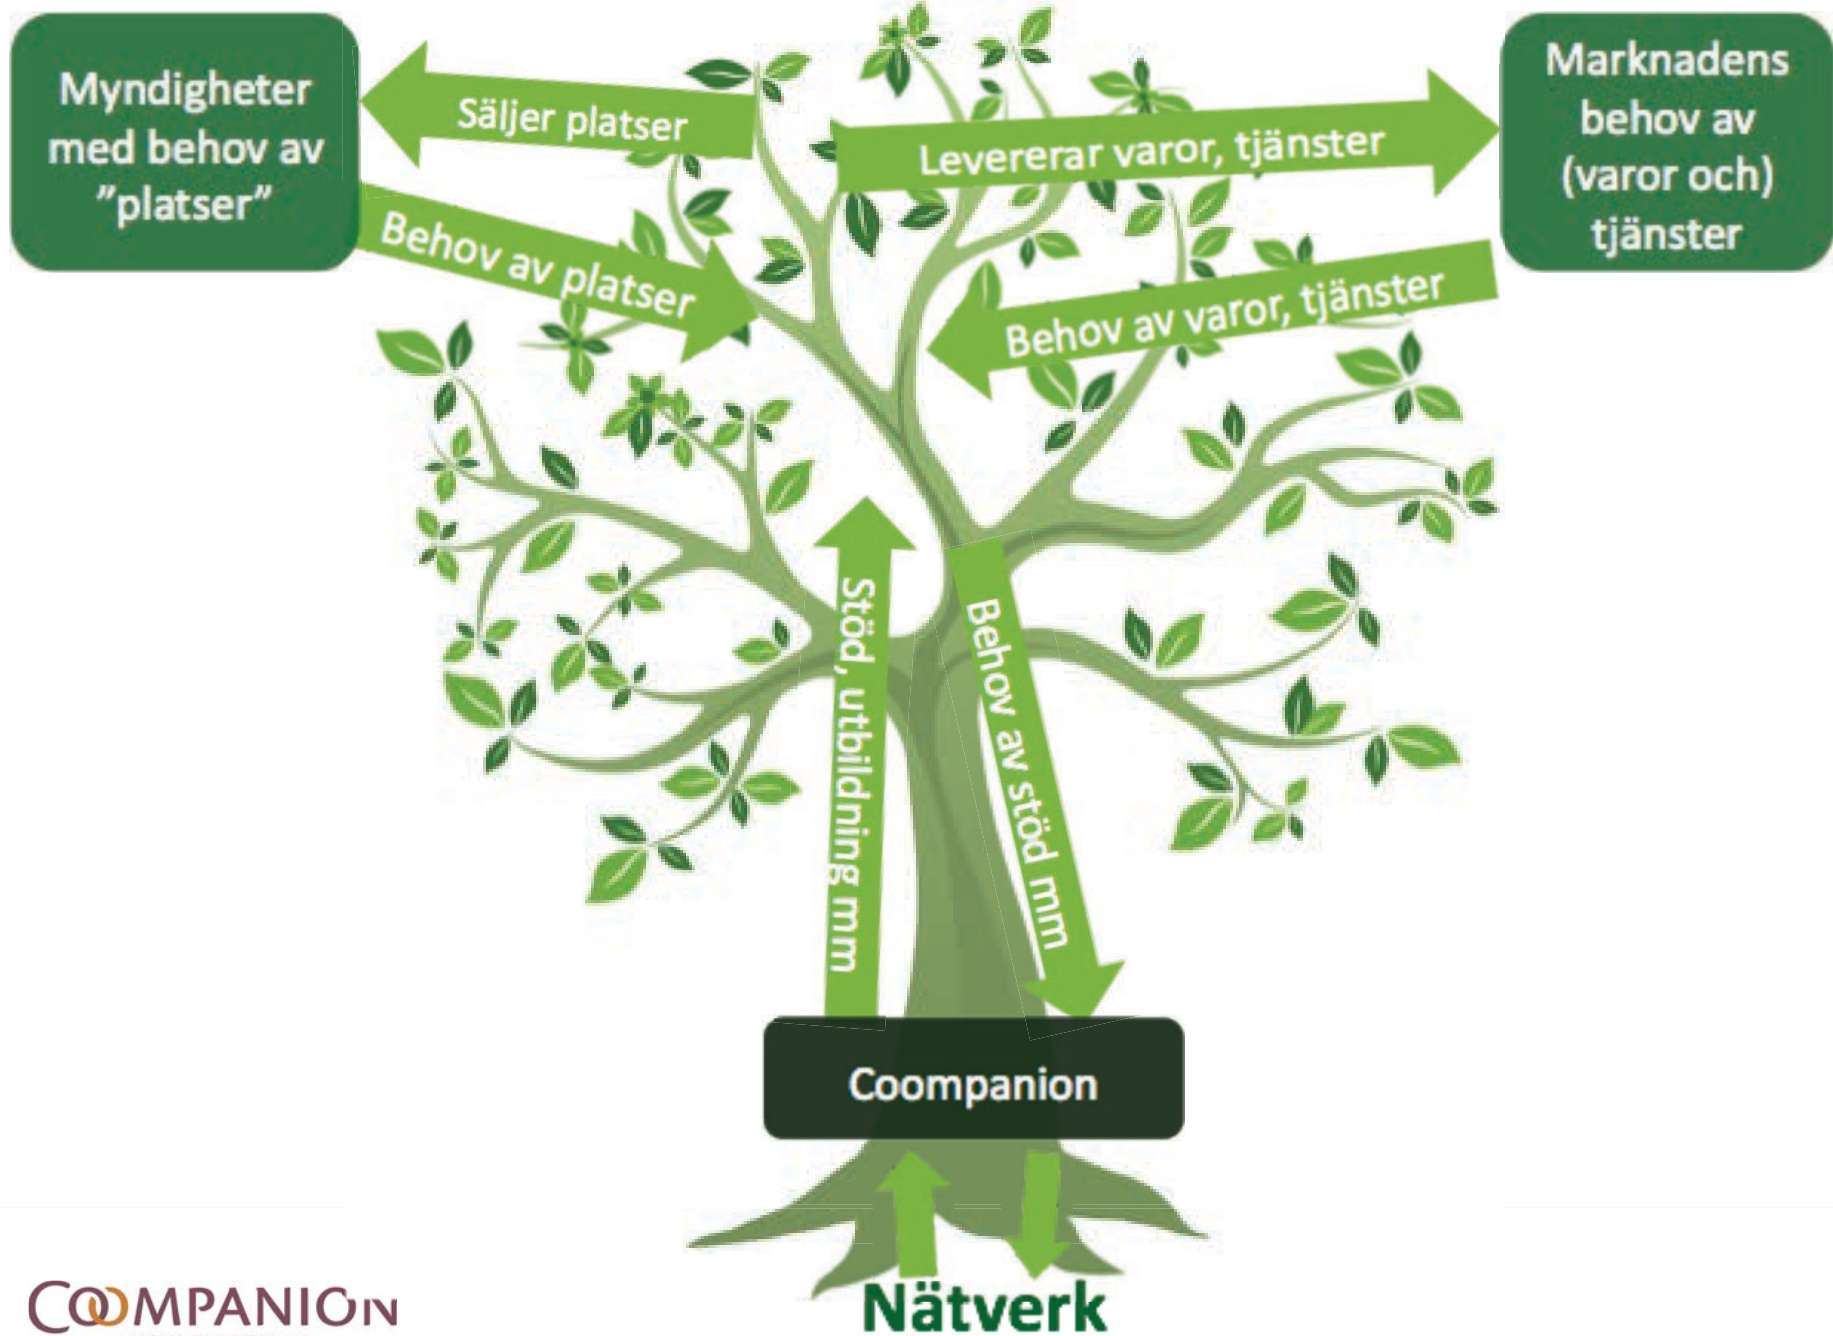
Myndigheter med behov av "platser"

Säljer platser

Behov av platser

Levererar varor, tjänster

Marknadens behov av (varor och) tjänster

Behov av varor, tjänster

Stöd, utbildning mm

Behov av stöd mm

Coompanion

Nätverk

COOMPANION